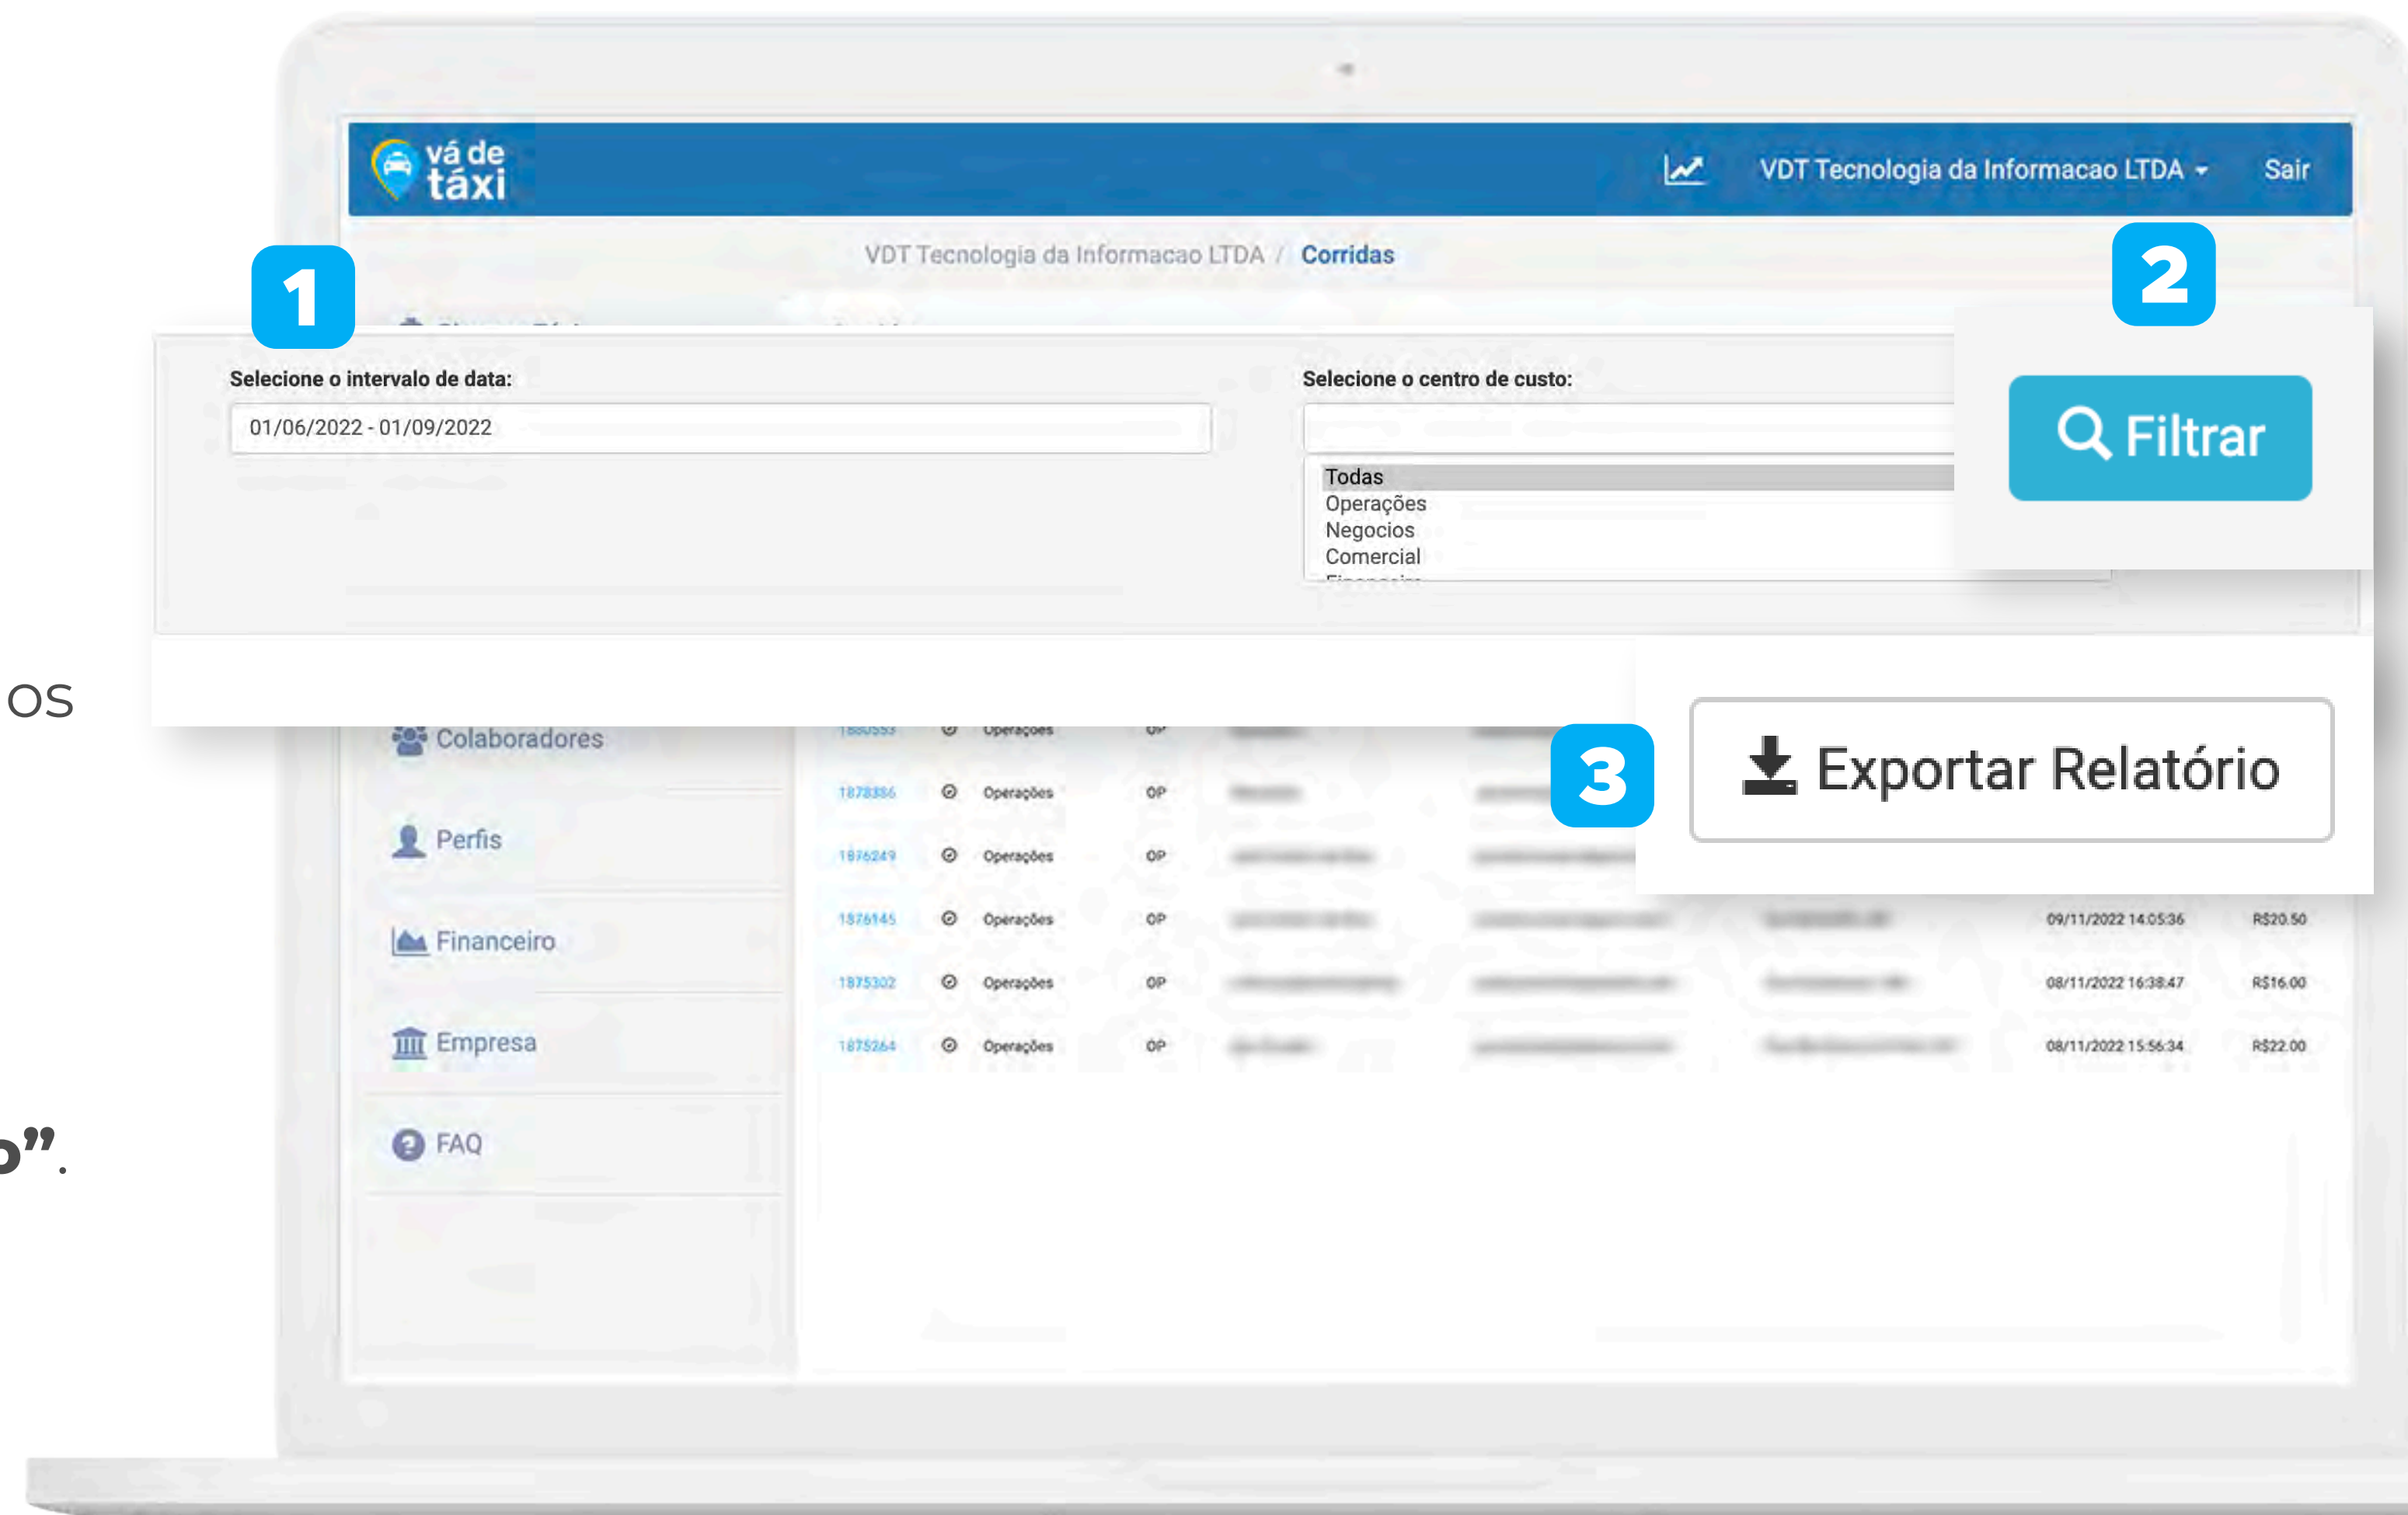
vá de táxi

VDT Tecnologia da Informacao LTDA

Sair

VDT Tecnologia da Informacao LTDA / Corridas

1

Selecione o intervalo de data:

01/06/2022 - 01/09/2022

Selecione o centro de custo:

Todas
Operações
Negocios
Comercial

2

Filtrar

os

3

Exportar Relatório

Colaboradores

Perfis

Financeiro

Empresa

FAQ

o".

| | | | | | | | |
|---|---|---|---|---|---|---|---|
| 1878386 | Operações | OP | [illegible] | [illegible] | | | |
| 1876249 | Operações | OP | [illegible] | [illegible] | | | |
| 1876145 | Operações | OP | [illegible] | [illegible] | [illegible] | 09/11/2022 14:05:36 | R$20.50 |
| 1875302 | Operações | OP | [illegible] | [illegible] | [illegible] | 08/11/2022 16:38:47 | R$16.00 |
| 1875264 | Operações | OP | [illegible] | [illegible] | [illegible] | 08/11/2022 15:56:34 | R$22.00 |